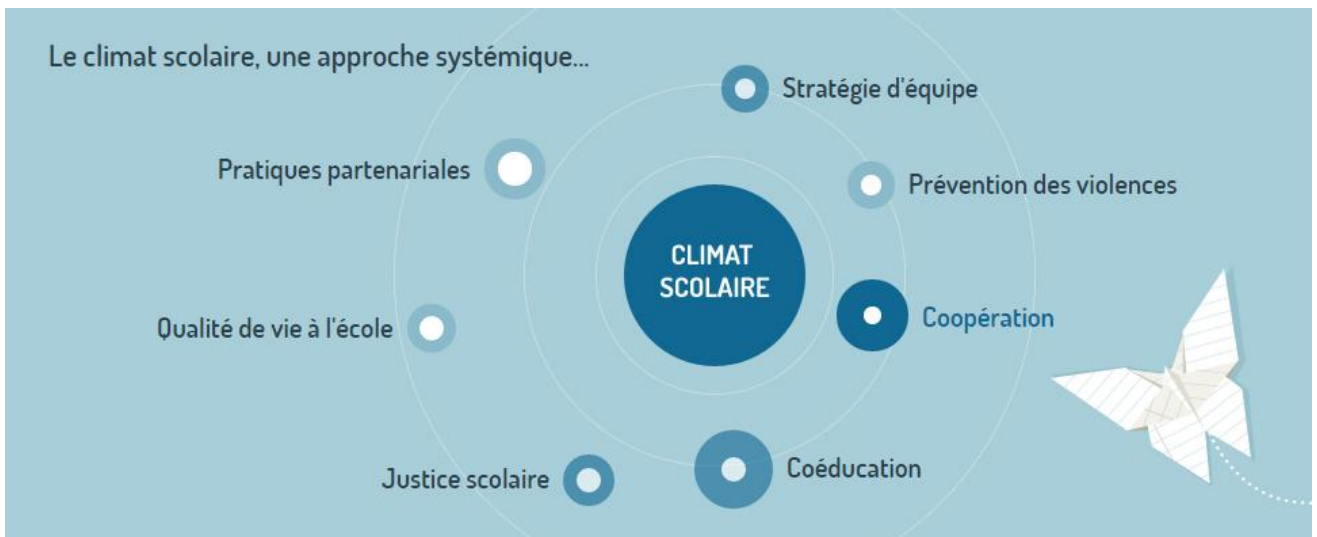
Le climat scolaire, une approche systémique...

Stratégie d'équipe

Pratiques partenariales

Prévention des violences

CLIMAT SCOLAIRE

Coopération

Qualité de vie à l'école

Justice scolaire

Coéducation